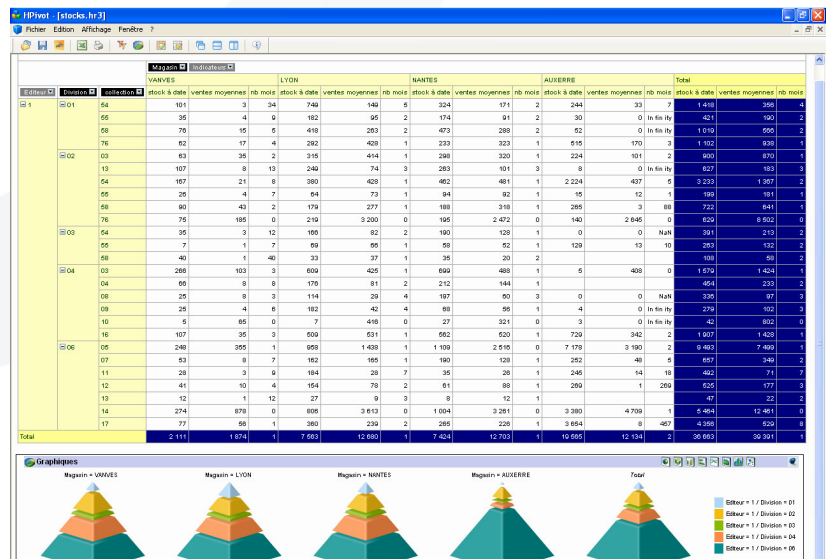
HPivot - [stocks.hr3]

Fichier Edition Affichage Fenêtre ?

Magasin Indicateur

| Editeur | Division | collection | VANVES stock à date | VANVES ventes moyennes | VANVES nb mois | LYON stock à date | LYON ventes moyennes | LYON nb mois | NANTES stock à date | NANTES ventes moyennes | NANTES nb mois | AUXERRE stock à date | AUXERRE ventes moyennes | AUXERRE nb mois | Total stock à date | Total ventes moyennes | Total nb mois |
|---|---|---|---|---|---|---|---|---|---|---|---|---|---|---|---|---|---|
| 1 | 01 | 54 | 101 | 3 | 34 | 749 | 149 | 5 | 324 | 171 | 2 | 244 | 33 | 7 | 1 418 | 356 | 4 |
| | | 55 | 35 | 4 | 9 | 182 | 95 | 2 | 174 | 91 | 2 | 30 | 0 | In fin ity | 421 | 190 | 2 |
| | | 58 | 76 | 15 | 5 | 418 | 263 | 2 | 473 | 288 | 2 | 52 | 0 | In fin ity | 1 019 | 566 | 2 |
| | | 76 | 62 | 17 | 4 | 292 | 428 | 1 | 233 | 323 | 1 | 515 | 170 | 3 | 1 102 | 938 | 1 |
| | 02 | 03 | 63 | 35 | 2 | 315 | 414 | 1 | 298 | 320 | 1 | 224 | 101 | 2 | 900 | 870 | 1 |
| | | 13 | 107 | 8 | 13 | 249 | 74 | 3 | 263 | 101 | 3 | 8 | 0 | In fin ity | 627 | 183 | 3 |
| | | 54 | 167 | 21 | 8 | 380 | 428 | 1 | 462 | 481 | 1 | 2 224 | 437 | 5 | 3 233 | 1 367 | 2 |
| | | 55 | 26 | 4 | 7 | 64 | 73 | 1 | 94 | 92 | 1 | 15 | 12 | 1 | 199 | 181 | 1 |
| | | 58 | 90 | 43 | 2 | 179 | 277 | 1 | 188 | 318 | 1 | 265 | 3 | 88 | 722 | 641 | 1 |
| | | 76 | 75 | 185 | 0 | 219 | 3 200 | 0 | 195 | 2 472 | 0 | 140 | 2 645 | 0 | 629 | 8 502 | 0 |
| | 03 | 54 | 35 | 3 | 12 | 166 | 82 | 2 | 190 | 128 | 1 | 0 | 0 | NaN | 391 | 213 | 2 |
| | | 55 | 7 | 1 | 7 | 69 | 66 | 1 | 58 | 52 | 1 | 129 | 13 | 10 | 263 | 132 | 2 |
| | | 58 | 40 | 1 | 40 | 33 | 37 | 1 | 35 | 20 | 2 | | | | 108 | 58 | 2 |
| | 04 | 03 | 266 | 103 | 3 | 609 | 425 | 1 | 699 | 488 | 1 | 5 | 408 | 0 | 1 579 | 1 424 | 1 |
| | | 04 | 66 | 8 | 8 | 176 | 81 | 2 | 212 | 144 | 1 | | | | 454 | 233 | 2 |
| | | 08 | 25 | 8 | 3 | 114 | 29 | 4 | 197 | 60 | 3 | 0 | 0 | NaN | 336 | 97 | 3 |
| | | 09 | 25 | 4 | 6 | 182 | 42 | 4 | 68 | 56 | 1 | 4 | 0 | In fin ity | 279 | 102 | 3 |
| | | 10 | 5 | 85 | 0 | 7 | 416 | 0 | 27 | 321 | 0 | 3 | 0 | In fin ity | 42 | 802 | 0 |
| | | 16 | 107 | 35 | 3 | 509 | 531 | 1 | 562 | 520 | 1 | 729 | 342 | 2 | 1 907 | 1 428 | 1 |
| | 06 | 05 | 248 | 355 | 1 | 958 | 1 438 | 1 | 1 109 | 2 516 | 0 | 7 178 | 3 190 | 2 | 9 493 | 7 499 | 1 |
| | | 07 | 53 | 8 | 7 | 162 | 165 | 1 | 190 | 128 | 1 | 252 | 48 | 5 | 657 | 349 | 2 |
| | | 11 | 28 | 3 | 9 | 184 | 28 | 7 | 35 | 26 | 1 | 246 | 14 | 18 | 492 | 71 | 7 |
| | | 12 | 41 | 10 | 4 | 154 | 78 | 2 | 61 | 88 | 1 | 269 | 1 | 269 | 525 | 177 | 3 |
| | | 13 | 12 | 1 | 12 | 27 | 9 | 3 | 8 | 12 | 1 | | | | 47 | 22 | 2 |
| | | 14 | 274 | 878 | 0 | 806 | 3 613 | 0 | 1 004 | 3 261 | 0 | 3 380 | 4 709 | 1 | 5 464 | 12 461 | 0 |
| | | 17 | 77 | 56 | 1 | 360 | 239 | 2 | 265 | 226 | 1 | 3 654 | 8 | 467 | 4 356 | 529 | 8 |
| Total | | | 2 111 | 1 874 | 1 | 7 563 | 12 680 | 1 | 7 424 | 12 703 | 1 | 19 565 | 12 134 | 2 | 36 663 | 39 391 | 1 |

Graphiques

Magasin = VANVES
Magasin = LYON
Magasin = NANTES
Magasin = AUXERRE
Total

Editeur = 1 / Division = 01
Editeur = 1 / Division = 02
Editeur = 1 / Division = 03
Editeur = 1 / Division = 04
Editeur = 1 / Division = 06